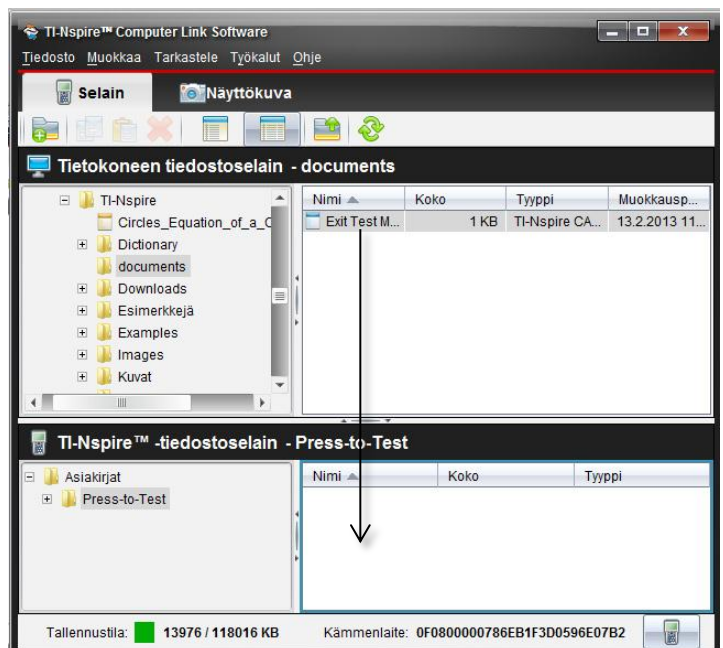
TI-Nspire™ Computer Link Software

Tiedosto Muokkaa Tarkastele Työkalut Ohje

Selain Näyttökuva

Tietokoneen tiedostoselain - documents

TI-Nspire
Circles_Equation_of_a_C
Dictionary
documents
Downloads
Esimerkkejä
Examples
Images
Kuvat

| Nimi | Koko | Tyyppi | Muokkausp... |
|---|---|---|---|
| Exit Test M... | 1 KB | TI-Nspire CA... | 13.2.2013 11... |

TI-Nspire™ -tiedostoselain - Press-to-Test

Asiakirjat
Press-to-Test

| Nimi | Koko | Tyyppi |
|---|---|---|

Tallennustila: 13976 / 118016 KB Kämmenlaite: 0F0800000786EB1F3D0596E07B2